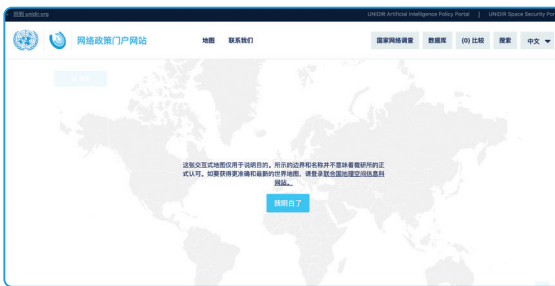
回到 unidir.org

UNIDIR Artificial Intelligence Policy Portal | UNIDIR Space Security

网络政策门户网站

地图 联系我们

国家网络调查 数据库 (0) 比较 搜索 中文

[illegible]

这张交互式地图仅用于说明目的。所示的边界和名称并不意味着裁研所的正式认可。如要获得更准确和最新的世界地图，请登录联合国地理空间信息科网站。

我明白了